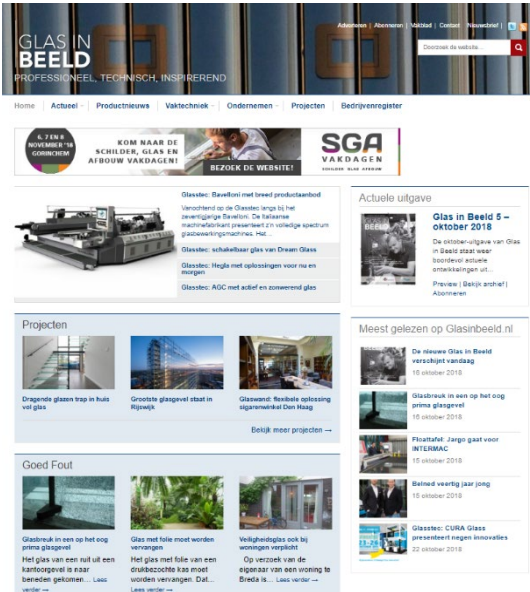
Adverteren | Abonneren | Vakblad | Contact | Nieuwsbrief |

GLAS IN BEELD
PROFESSIONEEL, TECHNISCH, INSPIREREND

Doorzoek de website...

Home | Actueel | Productnieuws | Vaktechniek | Ondernemen | Projecten | Bedrijvenregister

6, 7 EN 8 NOVEMBER '18 GORINCHEM
KOM NAAR DE SCHILDER, GLAS EN AFBOUW VAKDAGEN!
BEZOEK DE WEBSITE!
SGA VAKDAGEN
SCHILDER GLAS AFBOUW

Glasstec: Bavelloni met breed productaanbod

Vanochtend op de Glasstec langs bij het zeventigjarige Bavelloni. De Italiaanse machinefabrikant presenteert zijn volledige spectrum glasbewerkingsmachines. Het...

Glasstec: schakelbaar glas van Dream Glass

Glasstec: Hegla met oplossingen voor nu en morgen

Glasstec: AGC met actief en zonwerend glas

Actuele uitgave

Glas in Beeld 5 – oktober 2018

De oktober-uitgave van Glas in Beeld staat weer boordevol actuele ontwikkelingen uit...

Preview | Bekijk archief | Abonneren

Projecten

Dragende glazen trap in huis vol glas

Grootste glasgevel staat in Rijswijk

Glaswand: flexibele oplossing sigarenwinkel Den Haag

Bekijk meer projecten →

Meest gelezen op Glasinbeeld.nl

De nieuwe Glas in Beeld verschijnt vandaag
16 oktober 2018

Glasbreuk in een op het oog prima glasgevel
16 oktober 2018

Floattafel: Jargo gaat voor INTERMAC
15 oktober 2018

Belmed veertig jaar jong
15 oktober 2018

Glasstec: CURA Glass presenteert negen innovaties
22 oktober 2018

Goed Fout

Glasbreuk in een op het oog prima glasgevel
Het glas van een nut uit een kantoorgevel is naar beneden gekomen... Lees verder →

Glas met folie moet worden vervangen
Het glas met folie van een drukbezochte kas moet worden vervangen. Dat... Lees verder →

Veiligheidsglas ook bij woningen verplicht
Op verzoek van de eigenaar van een woning te Breda is... Lees verder →